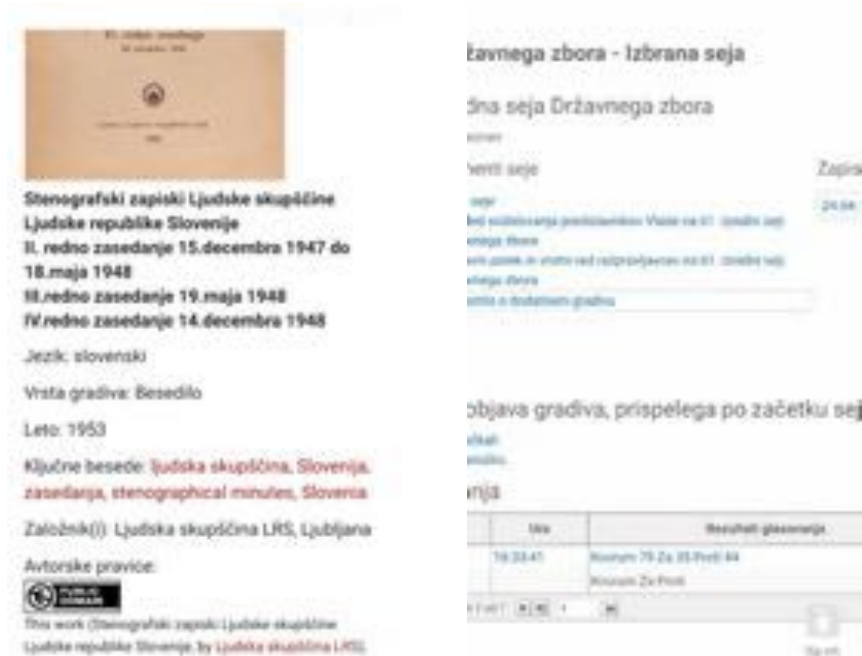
Stenografski zapiski Ljudske skupščine Ljudske republike Slovenije
II. redno zasedanje 15.decembra 1947 do 18.maja 1948
III.redno zasedanje 19.maja 1948
IV.redno zasedanje 14.decembra 1948

Jezik: slovenski

Vrsta gradiva: Besedilo

Leto: 1953

Ključne besede: ljudska skupščina, Slovenija, zasedanja, stenographical minutes, Slovenia

Založnik(i): Ljudska skupščina LRS, Ljubljana

Avtorske pravice:

This work (Stenografski zapiski Ljudske skupščine Ljudske republike Slovenije, by Ljudska skupščina LRS),

žavnega zbora - Izbrana seja

dna seja Državnega zbora

enti seje

Zapis

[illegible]

24.04

bjava gradiva, prispelega po začetku sej

nja

| Ura | Rezultati glasovanja |
|---|---|
| 19:33:41 | Kvorum 79 Za 35 Proti 44 |
| | Kvorum Za Proti |

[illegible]